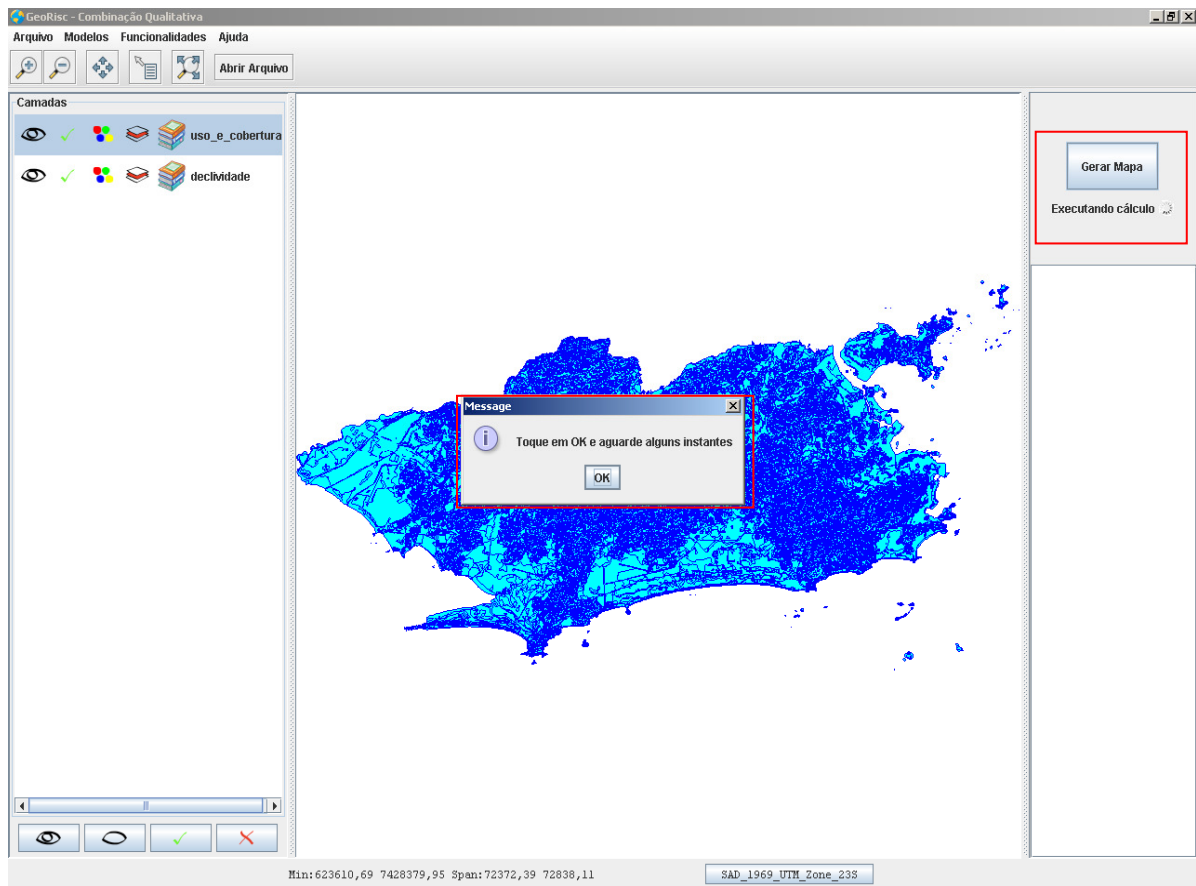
GeoRisc - Combinação Qualitativa

Arquivo Modelos Funcionalidades Ajuda

Abrir Arquivo

Camadas

uso_e_cobertura

declividade

Gerar Mapa

Executando cálculo

Message

Toque em OK e aguarde alguns instantes

OK

Min:623610,69 7428379,95 Span:72372,39 72838,11

SAD_1969_UTM_Zone_23S